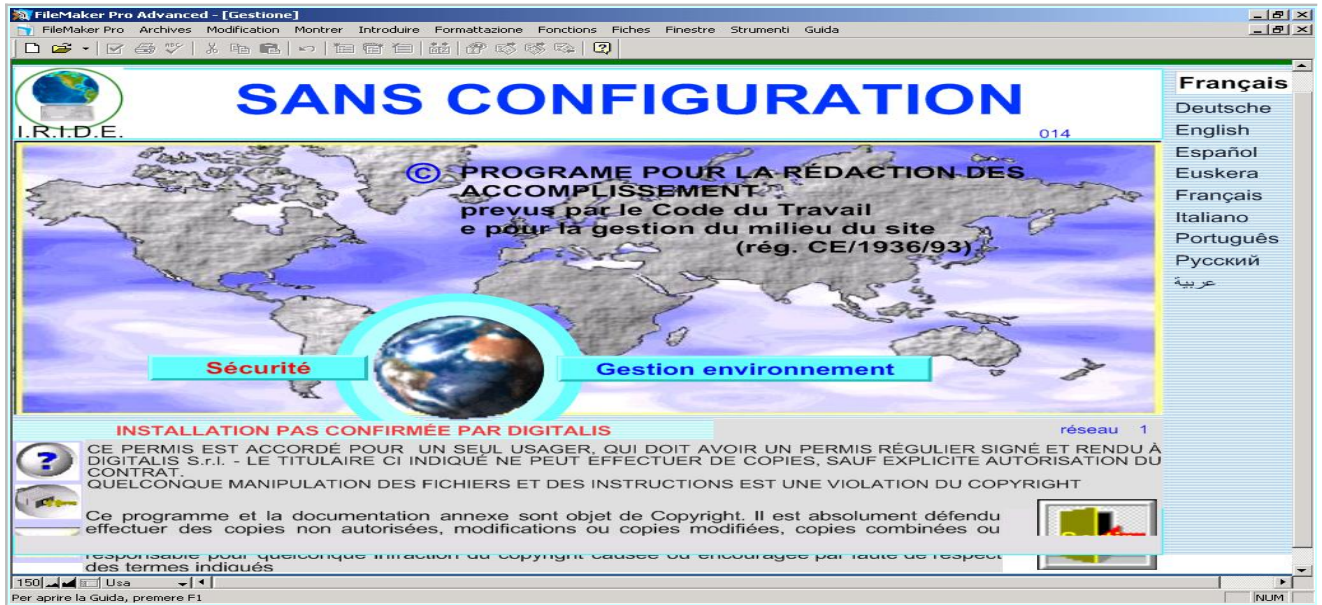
FileMaker Pro Advanced - [Gestione]

FileMaker Pro Archives Modification Montrer Introduire Formattazione Fonctions Fiches Finestre Strumenti Guida

SANS CONFIGURATION

I.R.I.D.E.

014

Français
Deutsche
English
Español
Euskera
Français
Italiano
Português
Русский
عربية

© PROGRAME POUR LA RÉDACTION DES ACCOMPLISSEMENT prevus par le Code du Travail e pour la gestion du milieu du site (rég. CE/1936/93)

Sécurité

Gestion environnement

INSTALLATION PAS CONFIRMÉE PAR DIGITALIS

réseau 1

CE PERMIS EST ACCORDÉ POUR UN SEUL USAGER, QUI DOIT AVOIR UN PERMIS RÉGULIER SIGNÉ ET RENDU À DIGITALIS S.r.l. - LE TITULAIRE CI INDIQUÉ NE PEUT EFFECTUER DE COPIES, SAUF EXPLICITE AUTORISATION DU CONTRAT.
QUELCONQUE MANIPULATION DES FICHIERS ET DES INSTRUCTIONS EST UNE VIOLATION DU COPYRIGHT

Ce programme et la documentation annexe sont objet de Copyright. Il est absolument défendu effectuer des copies non autorisées, modifications ou copies modifiées, copies combinées ou

responsable pour quelconque infraction du copyright causée ou encouragée par faute de respect des termes indiqués

150 Usa

Per aprire la Guida, premere F1

NUM